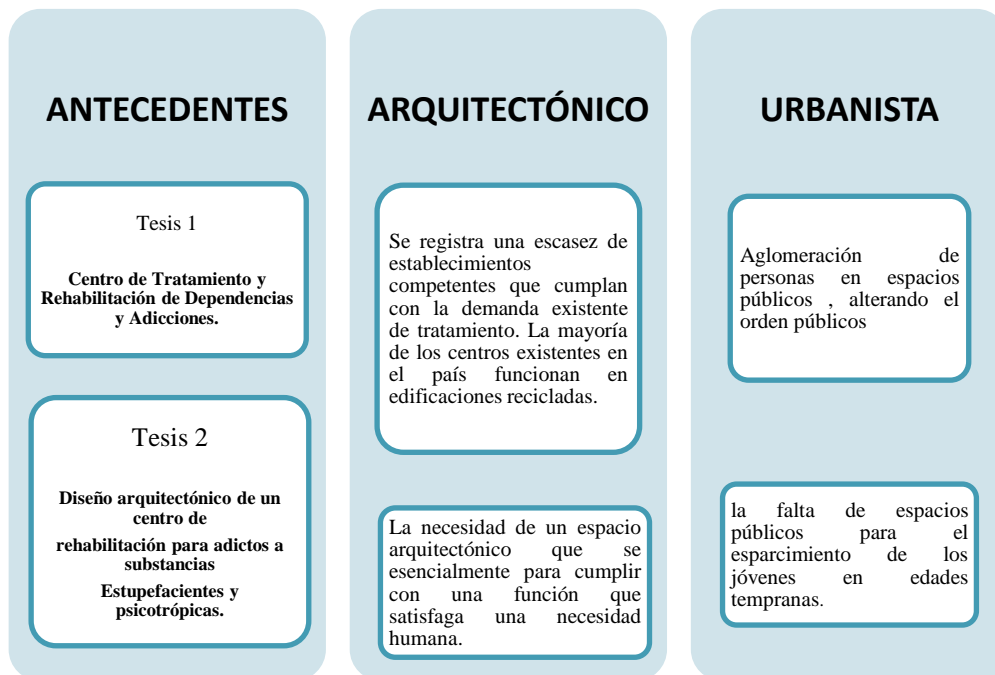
ANTECEDENTES

Tesis 1

Centro de Tratamiento y Rehabilitación de Dependencias y Adicciones.

Tesis 2

Diseño arquitectónico de un centro de

rehabilitación para adictos a substancias

Estupefacientes y psicotrópicas.

ARQUITECTÓNICO

Se registra una escasez de establecimientos competentes que cumplan con la demanda existente de tratamiento. La mayoría de los centros existentes en el país funcionan en edificaciones recicladas.

La necesidad de un espacio arquitectónico que se esencialmente para cumplir con una función que satisfaga una necesidad humana.

URBANISTA

Aglomeración de personas en espacios públicos , alterando el orden públicos

la falta de espacios públicos para el esparcimiento de los jóvenes en edades tempranas.